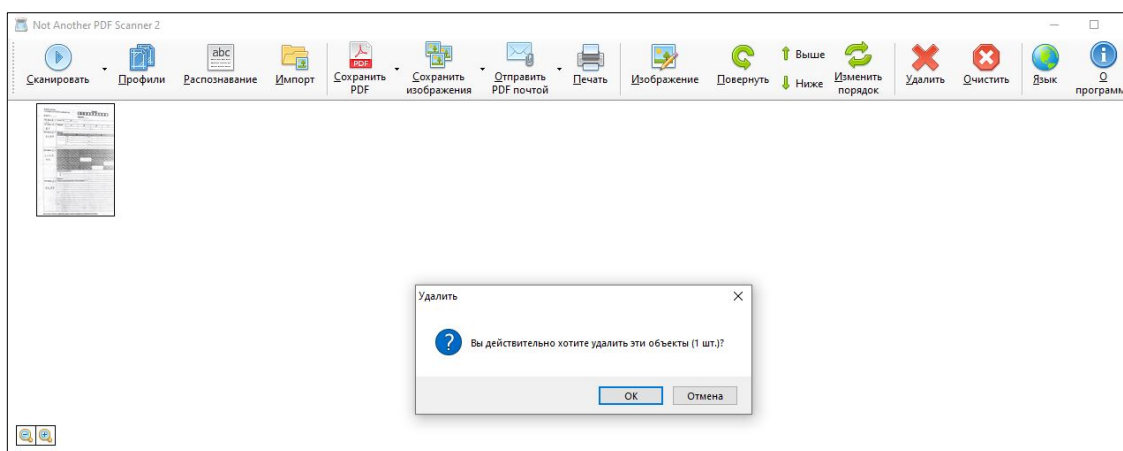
Not Another PDF Scanner 2

Сканировать
Профили
abc
Распознавание
Импорт
PDF
Сохранить PDF
Сохранить изображения
Отправить PDF почтой
Печать
Изображение
Повернуть
Выше
Ниже
Изменить порядок
Удалить
Очистить
Язык
О программ

Удалить

Вы действительно хотите удалить эти объекты (1 шт.)?

OK
Отмена